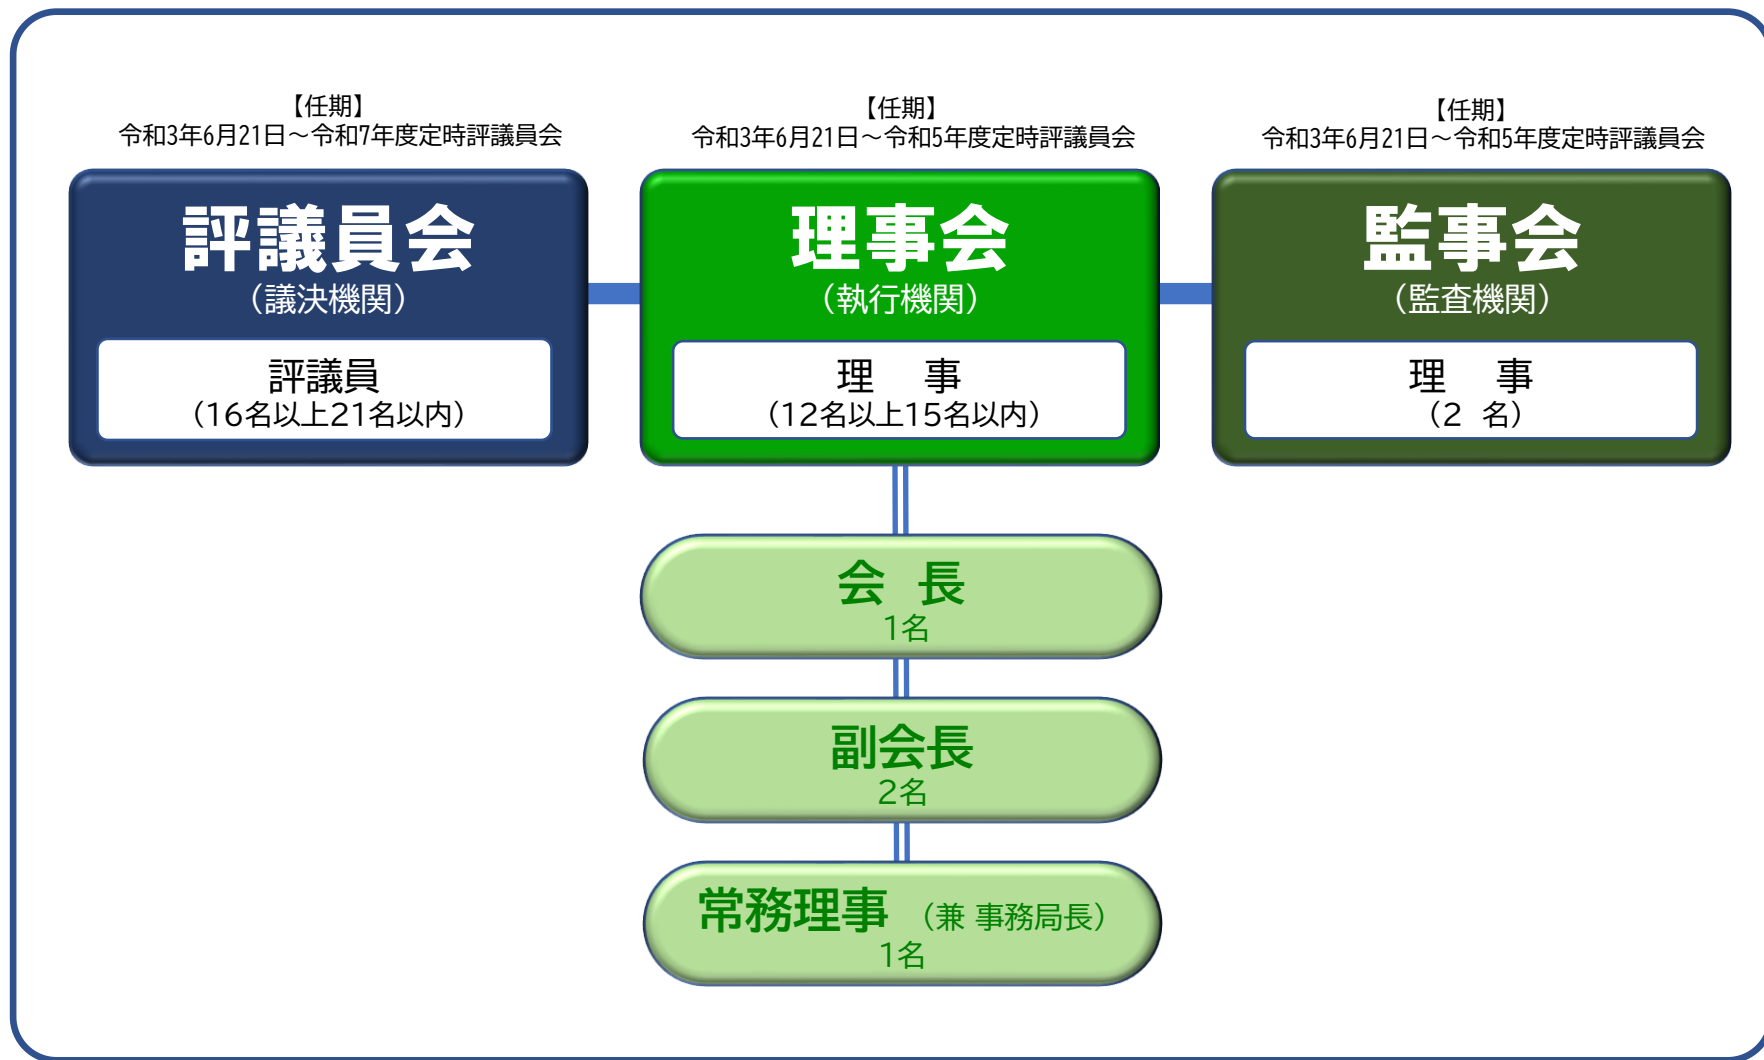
【任期】
令和3年6月21日～令和7年度定時評議員会

評議員会
（議決機関）

評議員
（16名以上21名以内）

【任期】
令和3年6月21日～令和5年度定時評議員会

理事会
（執行機関）

理　事
（12名以上15名以内）

【任期】
令和3年6月21日～令和5年度定時評議員会

監事会
（監査機関）

理　事
（2 名）

会　長
1名

副会長
2名

常務理事 （兼 事務局長）
1名